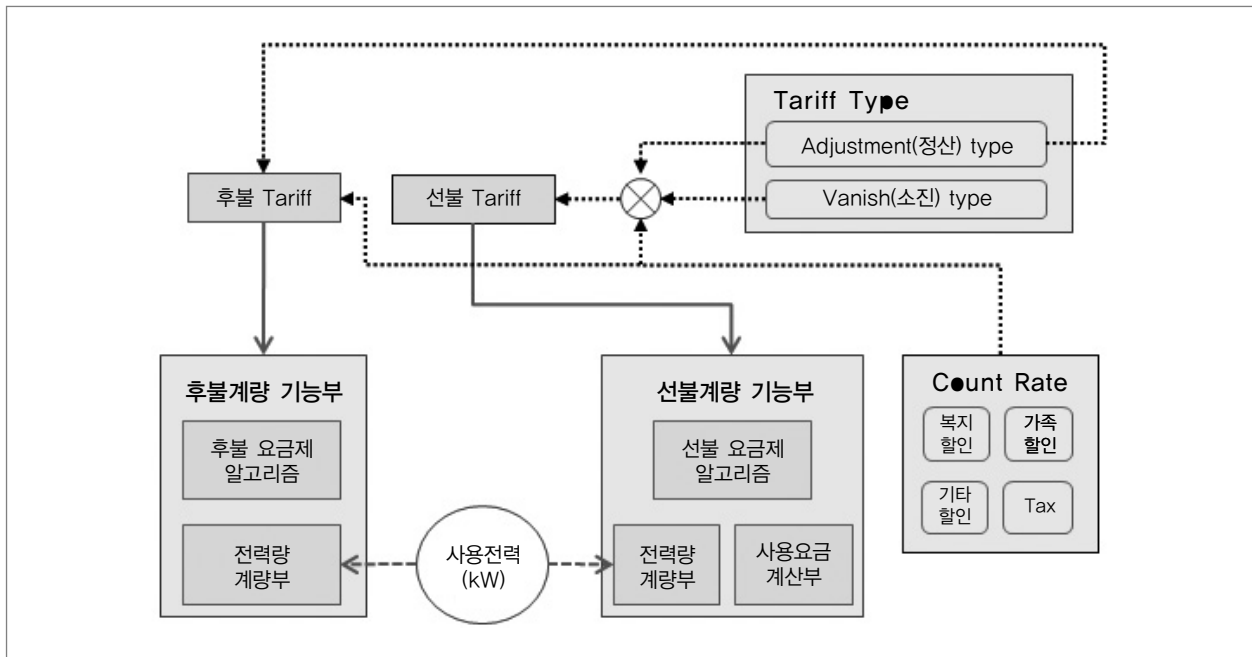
Tariff Type

Adjustment(정산) type

Vanish(소진) type

후불 Tariff

선불 Tariff

후불계량 기능부

후불 요금제 알고리즘

전력량 계량부

사용전력 (kW)

선불계량 기능부

선불 요금제 알고리즘

전력량 계량부

사용요금 계산부

Count Rate

복지 할인

가족 할인

기타 할인

Tax